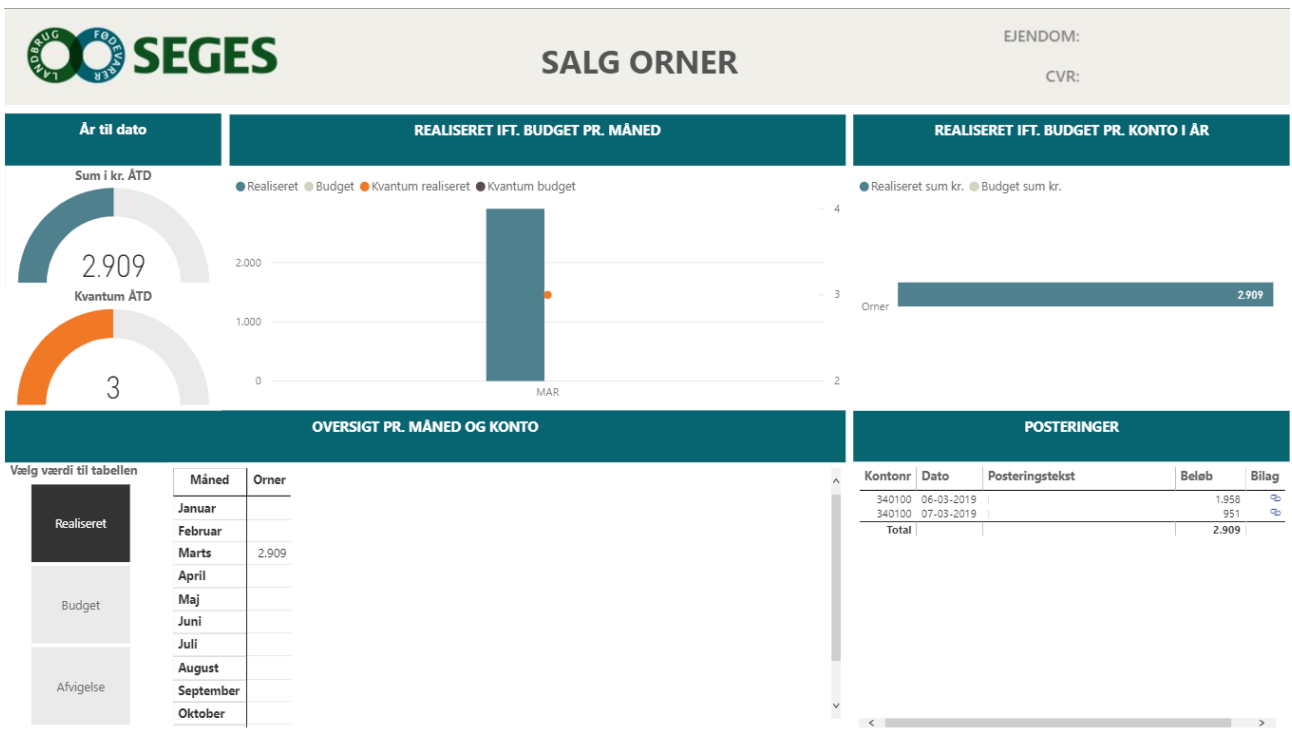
LANDBRUG FØDEVARER SEGES

SALG ORNER

EJENDOM:

CVR:

År til dato

Sum i kr. ÅTD

2.909

Kvantum ÅTD

3

REALISERET IFT. BUDGET PR. MÅNED

Realiseret Budget Kvantum realiseret Kvantum budget

2.000
1.000
0

4
3
2

MAR

REALISERET IFT. BUDGET PR. KONTO I ÅR

Realiseret sum kr. Budget sum kr.

Orner

2.909

OVERSIGT PR. MÅNED OG KONTO

Vælg værdi til tabellen

Realiseret

Budget

Afvigelse

| Måned | Orner |
|---|---|
| Januar | |
| Februar | |
| Marts | 2.909 |
| April | |
| Maj | |
| Juni | |
| Juli | |
| August | |
| September | |
| Oktober | |

POSTERINGER

| Kontonr | Dato | Posteringstekst | Beløb | Bilag |
|---|---|---|---|---|
| 340100 | 06-03-2019 | | 1.958 | |
| 340100 | 07-03-2019 | | 951 | |
| Total | | | 2.909 | |